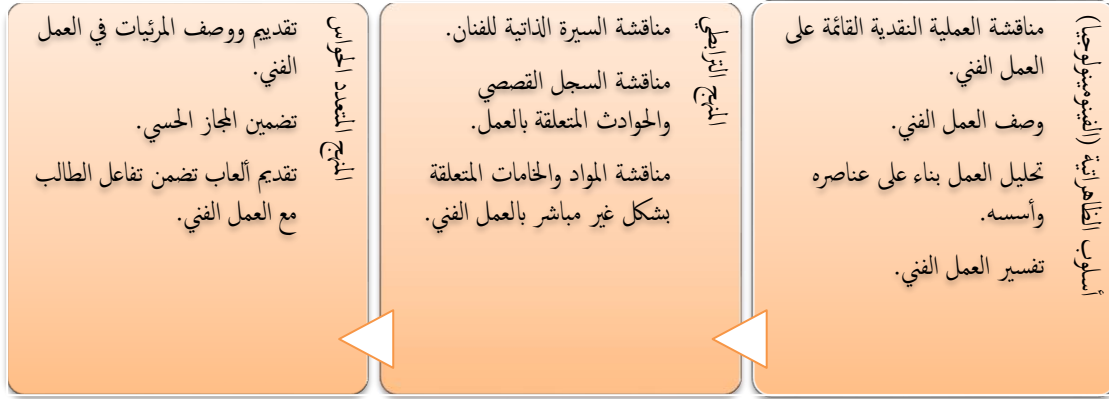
أسلوب الظاهراتية (الفينومينولوجيا)

مناقشة العملية النقدية القائمة على العمل الفني.

وصف العمل الفني.

تحليل العمل بناء على عناصره وأسسه.

تفسير العمل الفني.

المنحى التاريخي

مناقشة السيرة الذاتية للفنان.

مناقشة السجل القصصي والحوادث المتعلقة بالعمل.

مناقشة المواد والخامات المتعلقة بشكل غير مباشر بالعمل الفني.

المنحى المتعدد الحواس

تقديم ووصف المرئيات في العمل الفني.

تضمين المجاز الحسي.

تقديم ألعاب تضمن تفاعل الطالب مع العمل الفني.